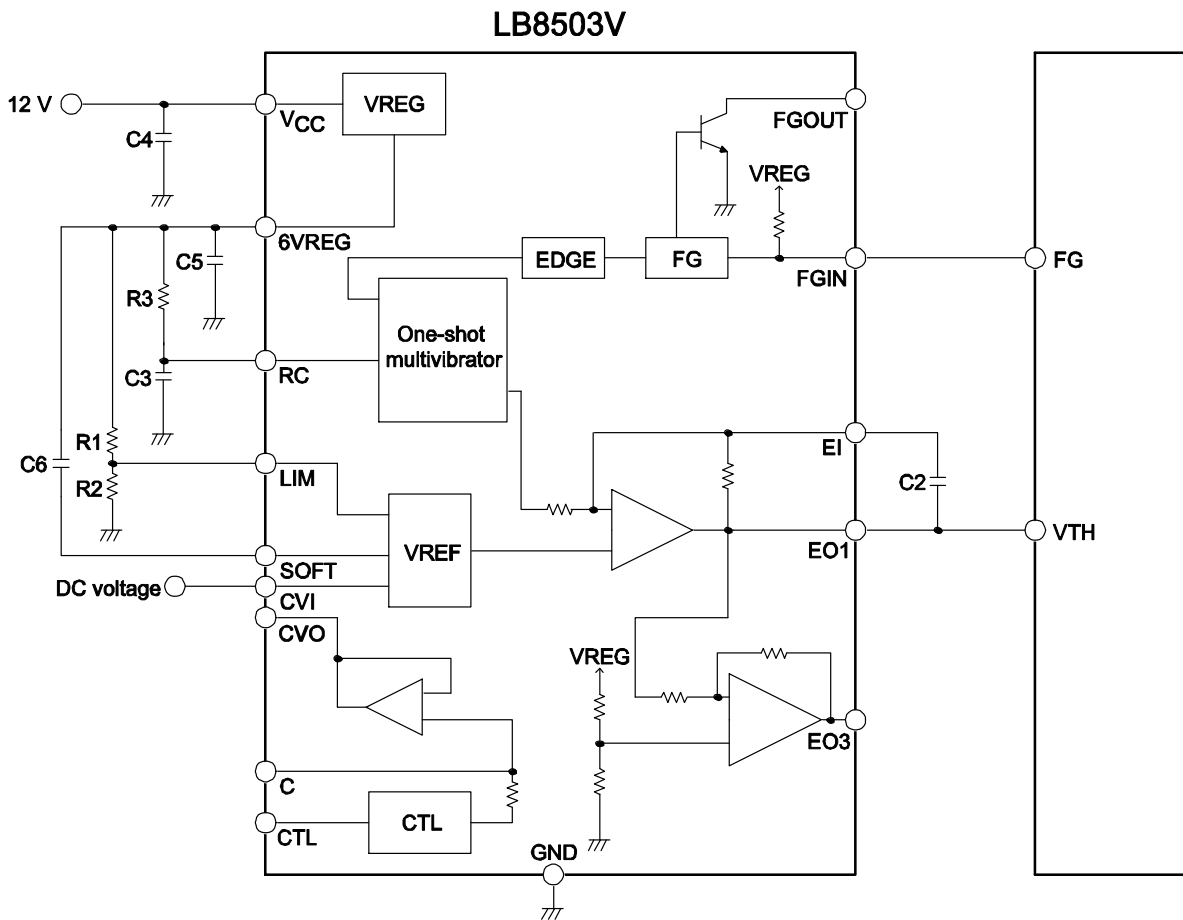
LB8503V

12 V

C4

$V_{CC}$

VREG

FGOUT

VREG

6VREG

C5

R3

EDGE

FG

FGIN

FG

One-shot multivibrator

C3

RC

EI

R1

C6

R2

LIM

C2

VREF

SOFT

EO1

VTH

DC voltage

CVI

CVO

VREG

EO3

C

CTL

CTL

GND